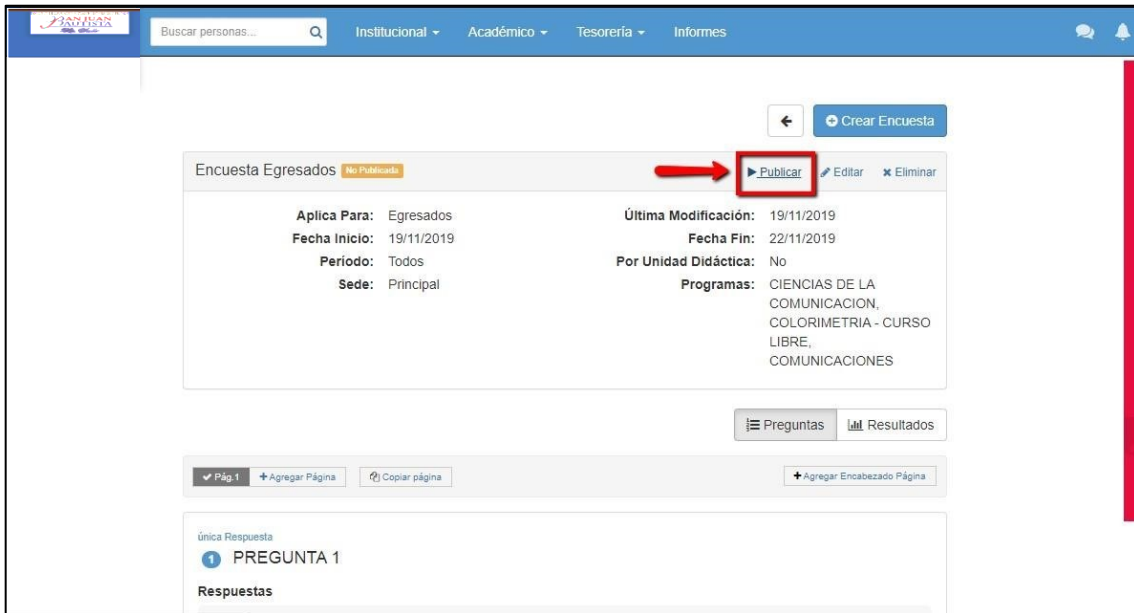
SAN JUAN BAUTISTA

Buscar personas...

Institucional ▾ Académico ▾ Tesorería ▾ Informes

Crear Encuesta

Encuesta Egresados No Publicada

▶ Publicar Editar ✖ Eliminar

Aplica Para: Egresados
Fecha Inicio: 19/11/2019
Período: Todos
Sede: Principal

Última Modificación: 19/11/2019
Fecha Fin: 22/11/2019
Por Unidad Didáctica: No
Programas: CIENCIAS DE LA COMUNICACION, COLORIMETRIA - CURSO LIBRE, COMUNICACIONES

Preguntas Resultados

✔ Pág.1 + Agregar Página Copiar página

+ Agregar Encabezado Página

única Respuesta

1 PREGUNTA 1

Respuestas